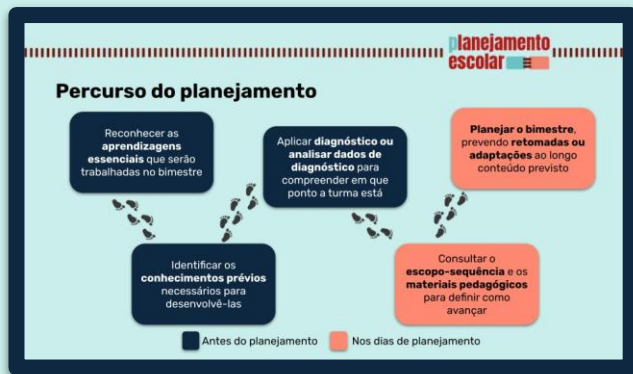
planejamento escolar

Percurso do planejamento

Reconhecer as aprendizagens essenciais que serão trabalhadas no bimestre

Identificar os conhecimentos prévios necessários para desenvolvê-las

Aplicar diagnóstico ou analisar dados de diagnóstico para compreender em que ponto a turma está

Consultar o escopo-sequência e os materiais pedagógicos para definir como avançar

Planejar o bimestre, prevendo retomadas ou adaptações ao longo conteúdo previsto

Antes do planejamento

Nos dias de planejamento